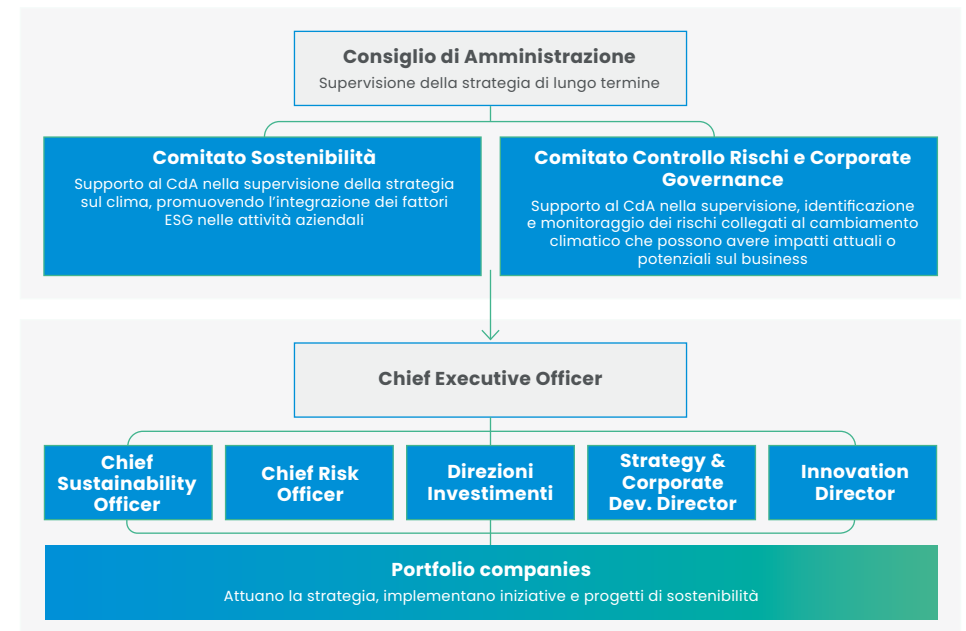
Consiglio di Amministrazione
Supervisione della strategia di lungo termine

Comitato Sostenibilità
Supporto al CdA nella supervisione della strategia sul clima, promuovendo l'integrazione dei fattori ESG nelle attività aziendali

Comitato Controllo Rischi e Corporate Governance
Supporto al CdA nella supervisione, identificazione e monitoraggio dei rischi collegati al cambiamento climatico che possono avere impatti attuali o potenziali sul business

Chief Executive Officer

Chief Sustainability Officer

Chief Risk Officer

Direzioni Investimenti

Strategy & Corporate Dev. Director

Innovation Director

Portfolio companies
Attuano la strategia, implementano iniziative e progetti di sostenibilità